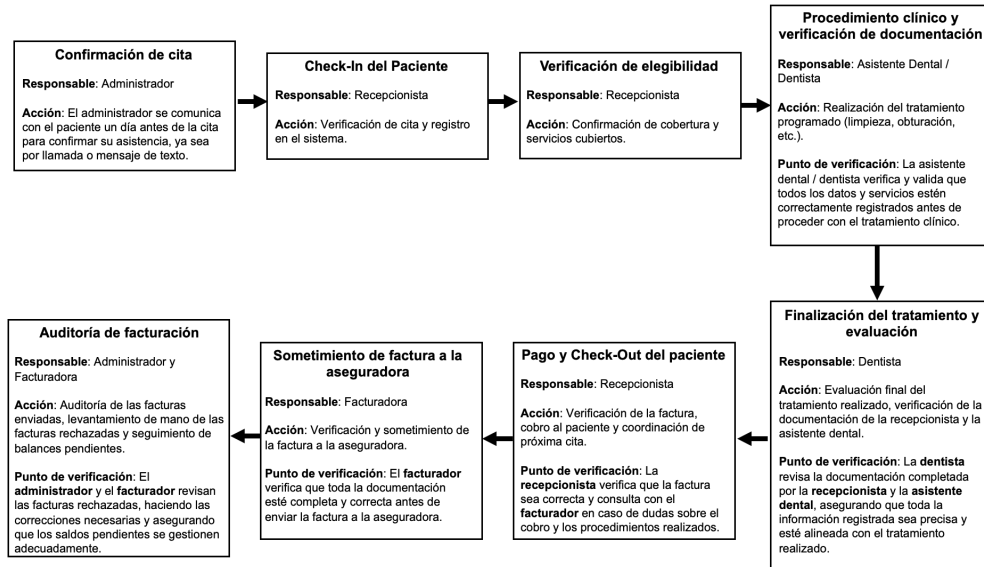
**Confirmación de cita**

**Responsable**: Administrador

**Acción**: El administrador se comunica con el paciente un día antes de la cita para confirmar su asistencia, ya sea por llamada o mensaje de texto.

**Check-In del Paciente**

**Responsable**: Recepcionista

**Acción**: Verificación de cita y registro en el sistema.

**Verificación de elegibilidad**

**Responsable**: Recepcionista

**Acción**: Confirmación de cobertura y servicios cubiertos.

**Procedimiento clínico y verificación de documentación**

**Responsable**: Asistente Dental / Dentista

**Acción**: Realización del tratamiento programado (limpieza, obturación, etc.).

**Punto de verificación**: La asistente dental / dentista verifica y valida que todos los datos y servicios estén correctamente registrados antes de proceder con el tratamiento clínico.

**Finalización del tratamiento y evaluación**

**Responsable**: Dentista

**Acción**: Evaluación final del tratamiento realizado, verificación de la documentación de la recepcionista y la asistente dental.

**Punto de verificación**: La **dentista** revisa la documentación completada por la **recepcionista** y la **asistente dental**, asegurando que toda la información registrada sea precisa y esté alineada con el tratamiento realizado.

**Pago y Check-Out del paciente**

**Responsable**: Recepcionista

**Acción**: Verificación de la factura, cobro al paciente y coordinación de próxima cita.

**Punto de verificación**: La **recepcionista** verifica que la factura sea correcta y consulta con el **facturador** en caso de dudas sobre el cobro y los procedimientos realizados.

**Sometimiento de factura a la aseguradora**

**Responsable**: Facturadora

**Acción**: Verificación y sometimiento de la factura a la aseguradora.

**Punto de verificación**: El **facturador** verifica que toda la documentación esté completa y correcta antes de enviar la factura a la aseguradora.

**Auditoría de facturación**

**Responsable**: Administrador y Facturadora

**Acción**: Auditoría de las facturas enviadas, levantamiento de mano de las facturas rechazadas y seguimiento de balances pendientes.

**Punto de verificación**: El **administrador** y el **facturador** revisan las facturas rechazadas, haciendo las correcciones necesarias y asegurando que los saldos pendientes se gestionen adecuadamente.